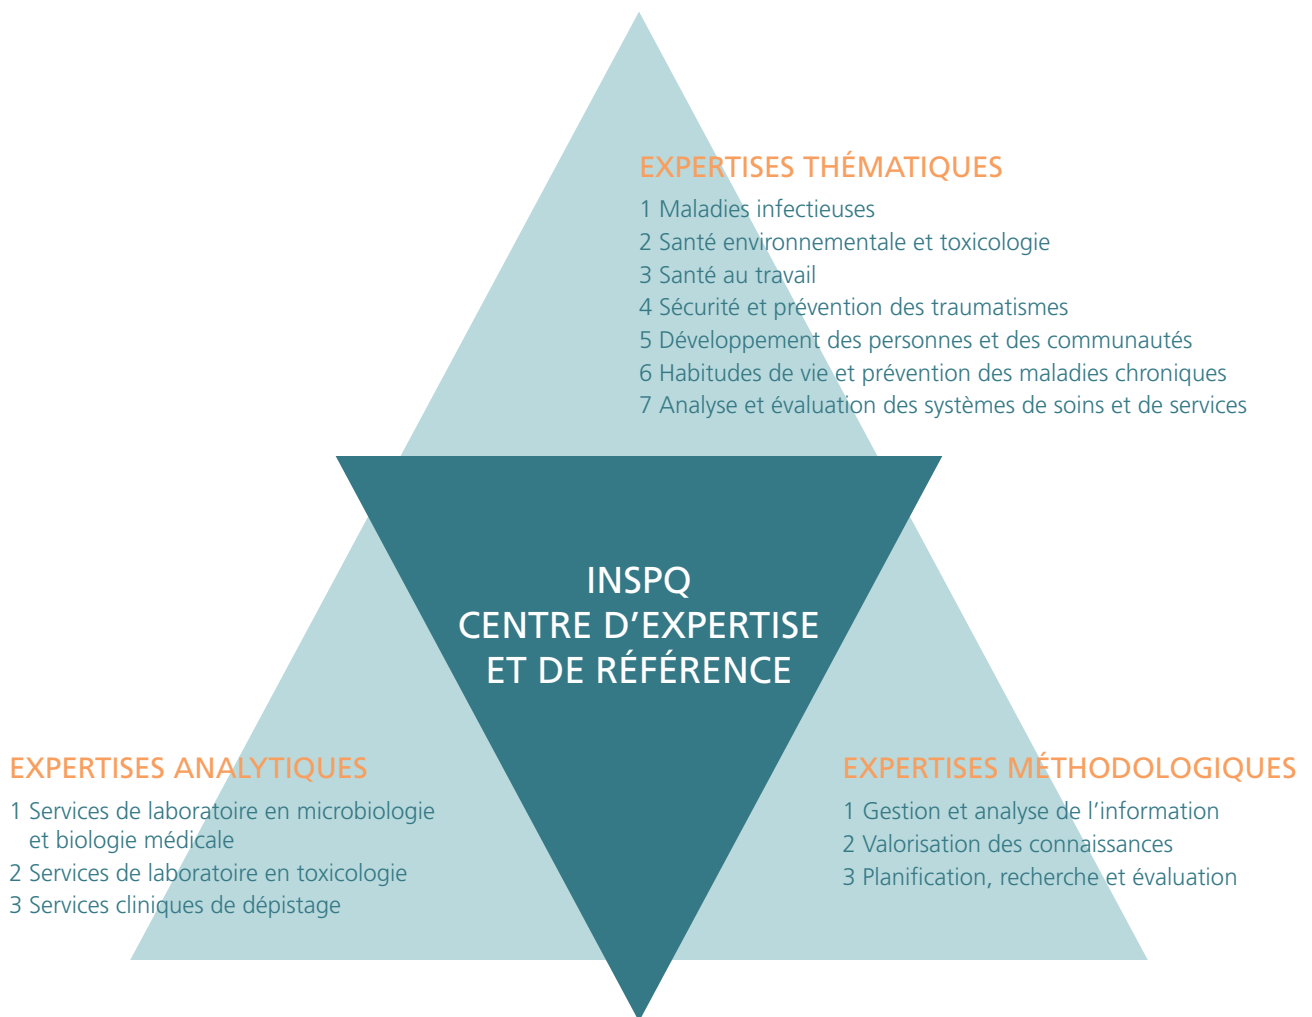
EXPERTISES THÉMATIQUES
1 Maladies infectieuses
2 Santé environnementale et toxicologie
3 Santé au travail
4 Sécurité et prévention des traumatismes
5 Développement des personnes et des communautés
6 Habitudes de vie et prévention des maladies chroniques
7 Analyse et évaluation des systèmes de soins et de services

INSPQ
CENTRE D'EXPERTISE
ET DE RÉFÉRENCE

EXPERTISES ANALYTIQUES
1 Services de laboratoire en microbiologie et biologie médicale
2 Services de laboratoire en toxicologie
3 Services cliniques de dépistage

EXPERTISES MÉTHODOLOGIQUES
1 Gestion et analyse de l'information
2 Valorisation des connaissances
3 Planification, recherche et évaluation